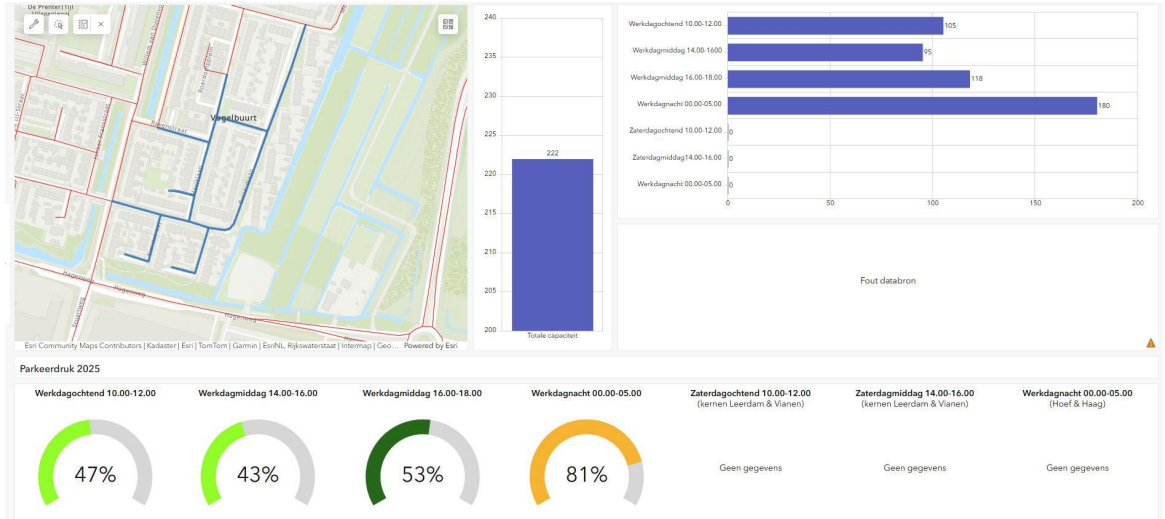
De Prenter | Tijl
Vogelbuurt
Esri Community Maps Contributors | Kadaster | Esri | TomTom | Garmin | EsriNL, Rijkswaterstaat | Intermap | Geo... Powered by Esri

240
235
230
225
222
220
215
210
205
200
Totale capaciteit

| | |
|---|---|
| Werkdagochtend 10.00-12.00 | 105 |
| Werkdagmiddag 14.00-1600 | 95 |
| Werkdagmiddag 16.00-18.00 | 118 |
| Werkdagnacht 00.00-05.00 | 180 |
| Zaterdagochtend 10.00-12.00 | 0 |
| Zaterdagmiddag14.00-16.00 | 0 |
| Werkdagnacht 00.00-05.00 | 0 |

0 50 100 150 200

Fout databron

Parkeerdruk 2025

Werkdagochtend 10.00-12.00
47%

Werkdagmiddag 14.00-16.00
43%

Werkdagmiddag 16.00-18.00
53%

Werkdagnacht 00.00-05.00
81%

Zaterdagochtend 10.00-12.00 (kernen Leerdam & Vianen)
Geen gegevens

Zaterdagmiddag 14.00-16.00 (kernen Leerdam & Vianen)
Geen gegevens

Werkdagnacht 00.00-05.00 (Hoef & Haag)
Geen gegevens